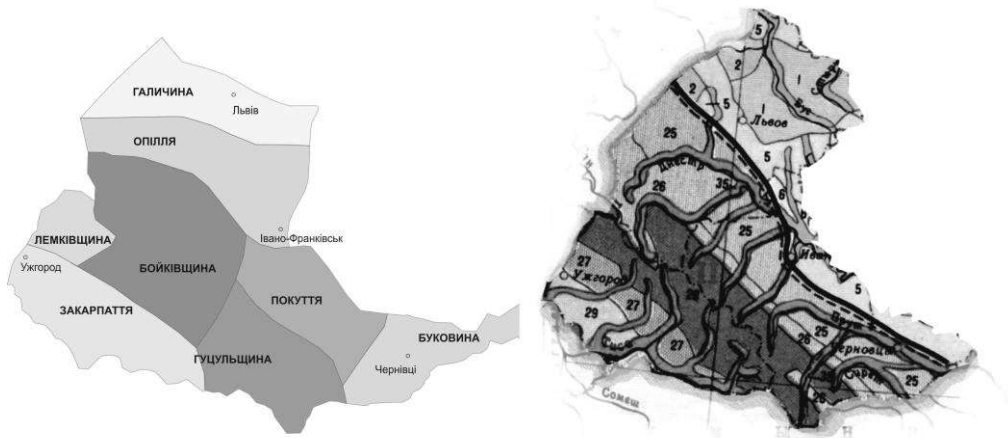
ГАЛИЧИНА
Львів
ОПІЛЛЯ
ЛЕМКІВЩИНА
Івано-Франківськ
Ужгород
БОЙКІВЩИНА
ПОКУТТЯ
ЗАКАРПАТТЯ
БУКОВИНА
ГУЦУЛЬЩИНА
Чернівці

5
2
1
2
5
1
Львов
25
5
Днестр
35
26
6
25
Иван
27
Ужгород
28
5
27
29
27
25
26
Черновцы
25
Сомеш